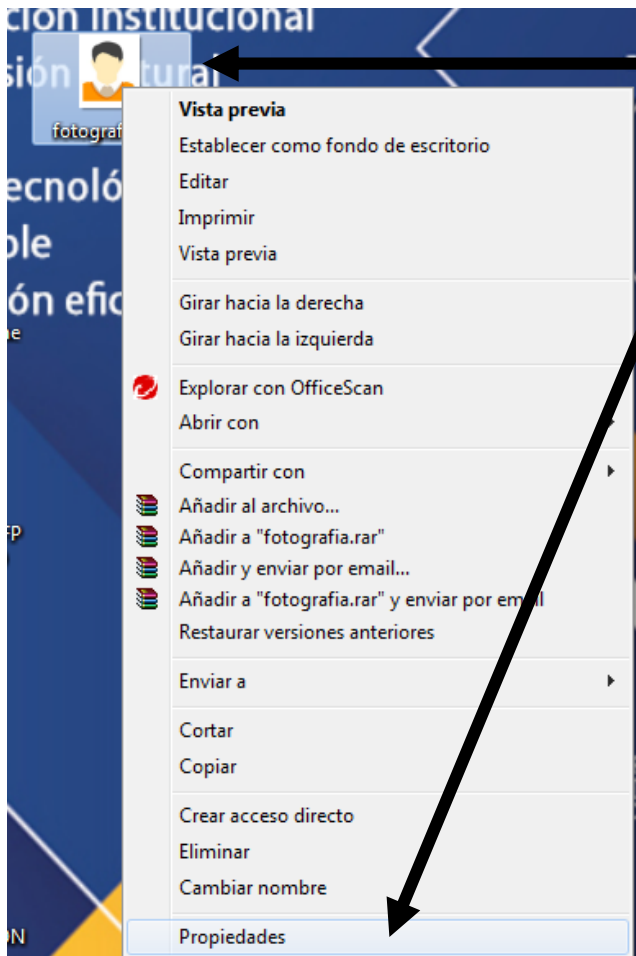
cion institucional
sión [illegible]ural
fotograf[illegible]
ecnoló
ble
ón efic
ne
FP
ON

Vista previa
Establecer como fondo de escritorio
Editar
Imprimir
Vista previa
Girar hacia la derecha
Girar hacia la izquierda
Explorar con OfficeScan
Abrir con
Compartir con
Añadir al archivo...
Añadir a "fotografia.rar"
Añadir y enviar por email...
Añadir a "fotografia.rar" y enviar por em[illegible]
Restaurar versiones anteriores
Enviar a
Cortar
Copiar
Crear acceso directo
Eliminar
Cambiar nombre
Propiedades